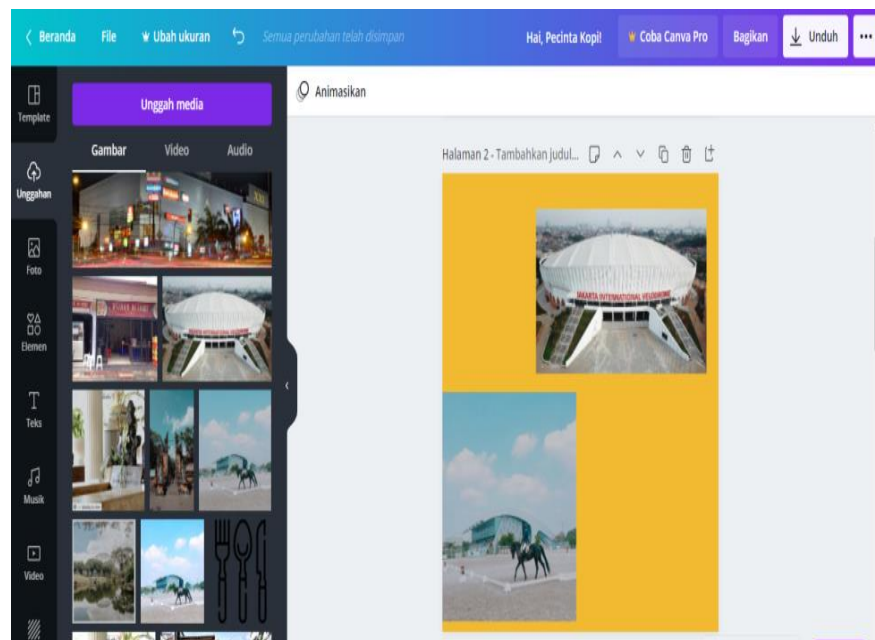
Beranda File Ubah ukuran Semua perubahan telah disimpan Hai, Pecinta Kopi! Coba Canva Pro Bagikan Unduh ...

Template

Unggahan

Foto

Elemen

Teks

Musik

Video

Unggah media

Gambar Video Audio

Animasikan

Halaman 2 - Tambahkan judul...

JAKARTA INTERNATIONAL VELODROME